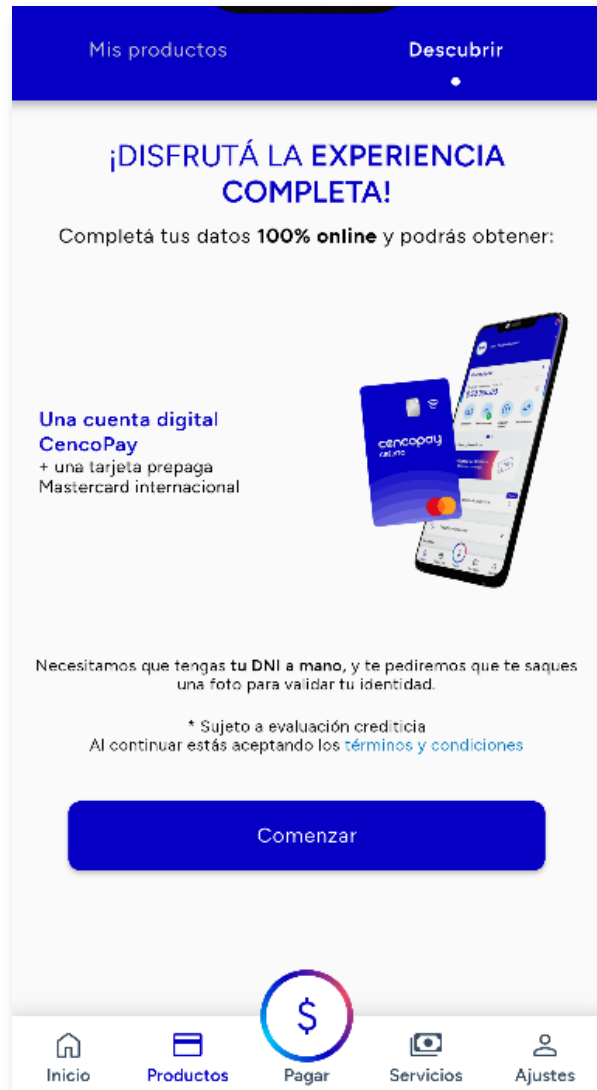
Mis productos

Descubrir

¡DISFRUTÁ LA EXPERIENCIA COMPLETA!

Completá tus datos 100% online y podrás obtener:

Una cuenta digital CencoPay
+ una tarjeta prepaga Mastercard internacional

cencopay

Necesitamos que tengas tu DNI a mano, y te pediremos que te saques una foto para validar tu identidad.

* Sujeto a evaluación crediticia
Al continuar estás aceptando los términos y condiciones

Comenzar

Inicio
Productos
$
Pagar
Servicios
Ajustes